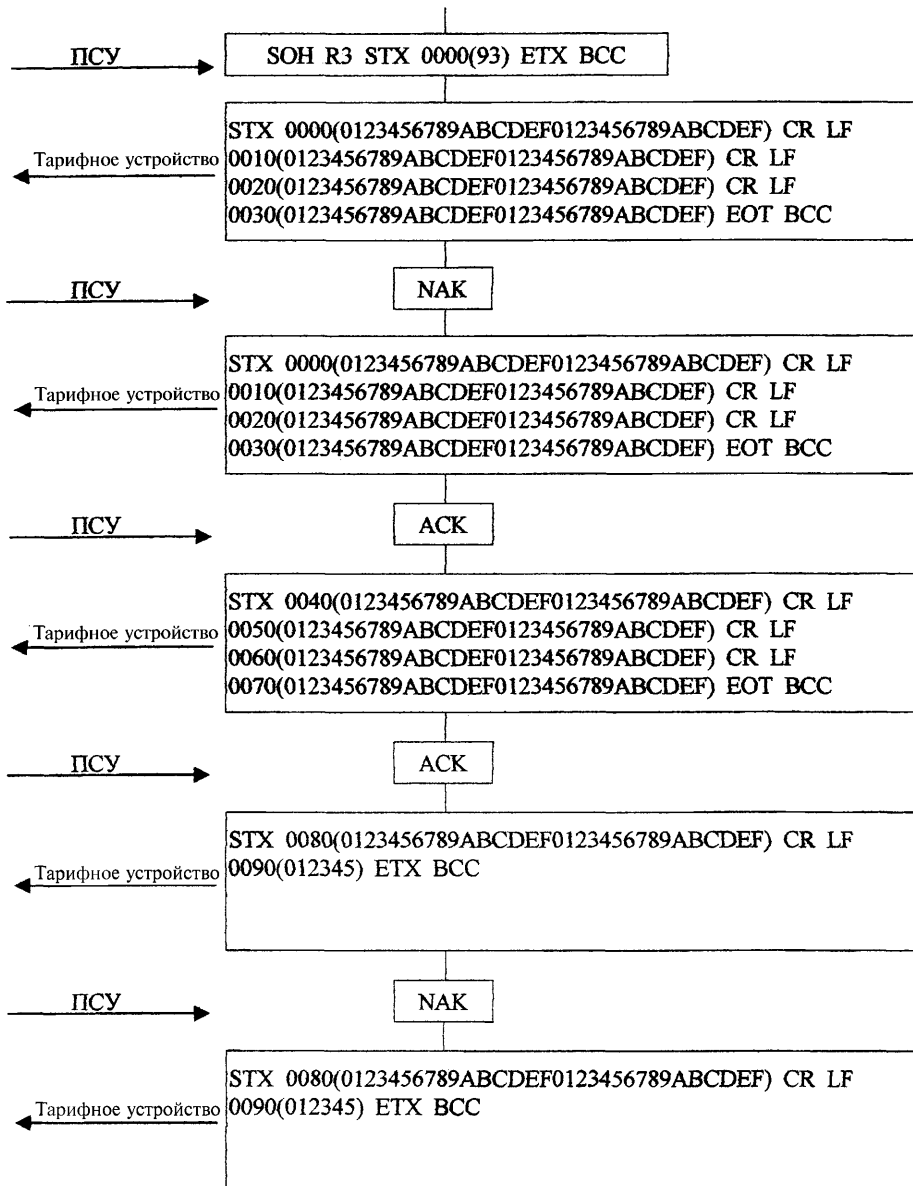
ПСУ

SOH R3 STX 0000(93) ETX BCC

Тарифное устройство

STX 0000(0123456789ABCDEF0123456789ABCDEF) CR LF
0010(0123456789ABCDEF0123456789ABCDEF) CR LF
0020(0123456789ABCDEF0123456789ABCDEF) CR LF
0030(0123456789ABCDEF0123456789ABCDEF) EOT BCC

ПСУ

NAK

Тарифное устройство

STX 0000(0123456789ABCDEF0123456789ABCDEF) CR LF
0010(0123456789ABCDEF0123456789ABCDEF) CR LF
0020(0123456789ABCDEF0123456789ABCDEF) CR LF
0030(0123456789ABCDEF0123456789ABCDEF) EOT BCC

ПСУ

ACK

Тарифное устройство

STX 0040(0123456789ABCDEF0123456789ABCDEF) CR LF
0050(0123456789ABCDEF0123456789ABCDEF) CR LF
0060(0123456789ABCDEF0123456789ABCDEF) CR LF
0070(0123456789ABCDEF0123456789ABCDEF) EOT BCC

ПСУ

ACK

Тарифное устройство

STX 0080(0123456789ABCDEF0123456789ABCDEF) CR LF
0090(012345) ETX BCC

ПСУ

NAK

Тарифное устройство

STX 0080(0123456789ABCDEF0123456789ABCDEF) CR LF
0090(012345) ETX BCC